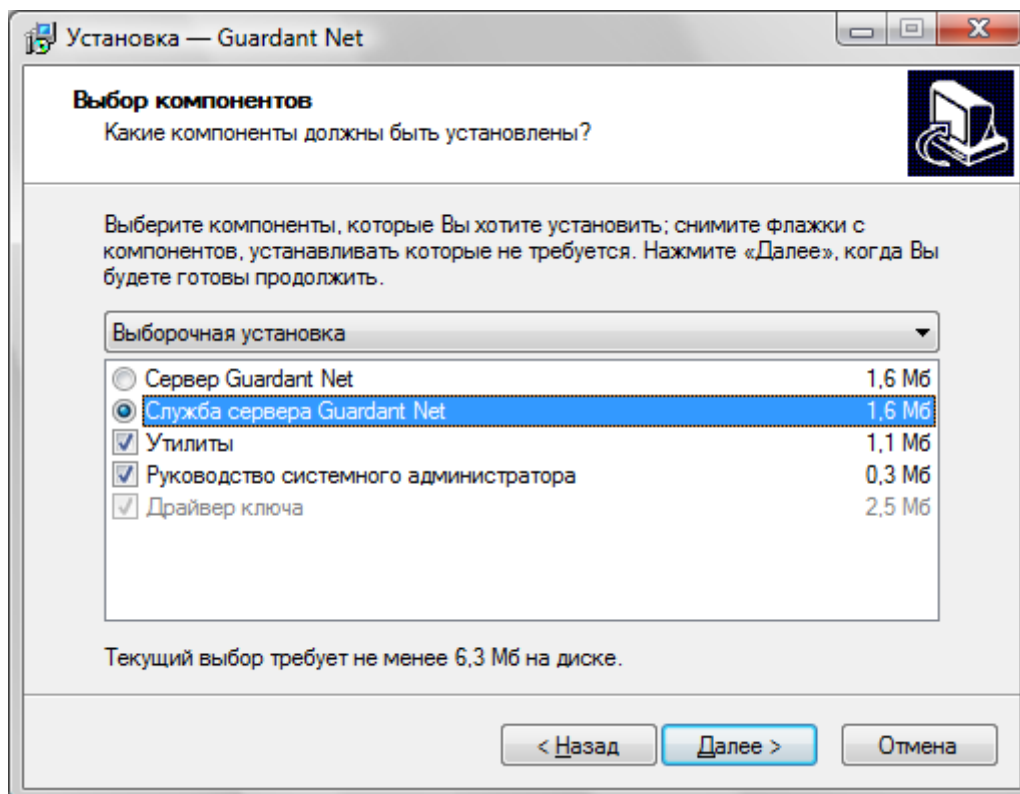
Установка — Guardant Net

Выбор компонентов
Какие компоненты должны быть установлены?

Выберите компоненты, которые Вы хотите установить; снимите флажки с компонентов, устанавливать которые не требуется. Нажмите «Далее», когда Вы будете готовы продолжить.

Выборочная установка

Сервер Guardant Net 1,6 Мб
Служба сервера Guardant Net 1,6 Мб
Утилиты 1,1 Мб
Руководство системного администратора 0,3 Мб
Драйвер ключа 2,5 Мб

Текущий выбор требует не менее 6,3 Мб на диске.

< Назад Далее > Отмена